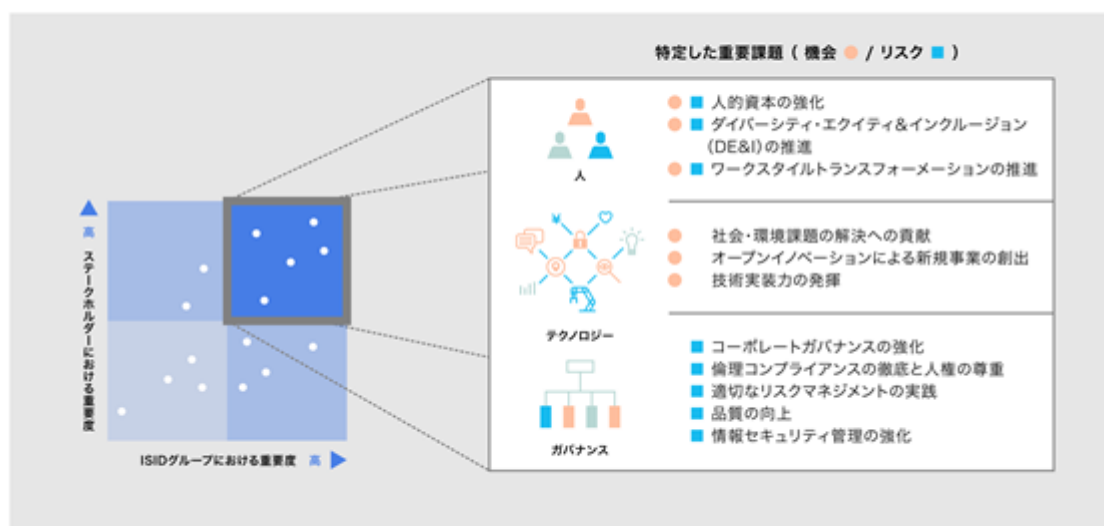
特定した重要課題（ 機会 / リスク ）

高
ステークホルダーにおける重要度

ISIDグループにおける重要度 高

人

人的資本の強化
ダイバーシティ・エクイティ＆インクルージョン（DE&I）の推進
ワークスタイルトランスフォーメーションの推進

テクノロジー

社会・環境課題の解決への貢献
オープンイノベーションによる新規事業の創出
技術実装力の発揮

ガバナンス

コーポレートガバナンスの強化
倫理コンプライアンスの徹底と人権の尊重
適切なリスクマネジメントの実践
品質の向上
情報セキュリティ管理の強化